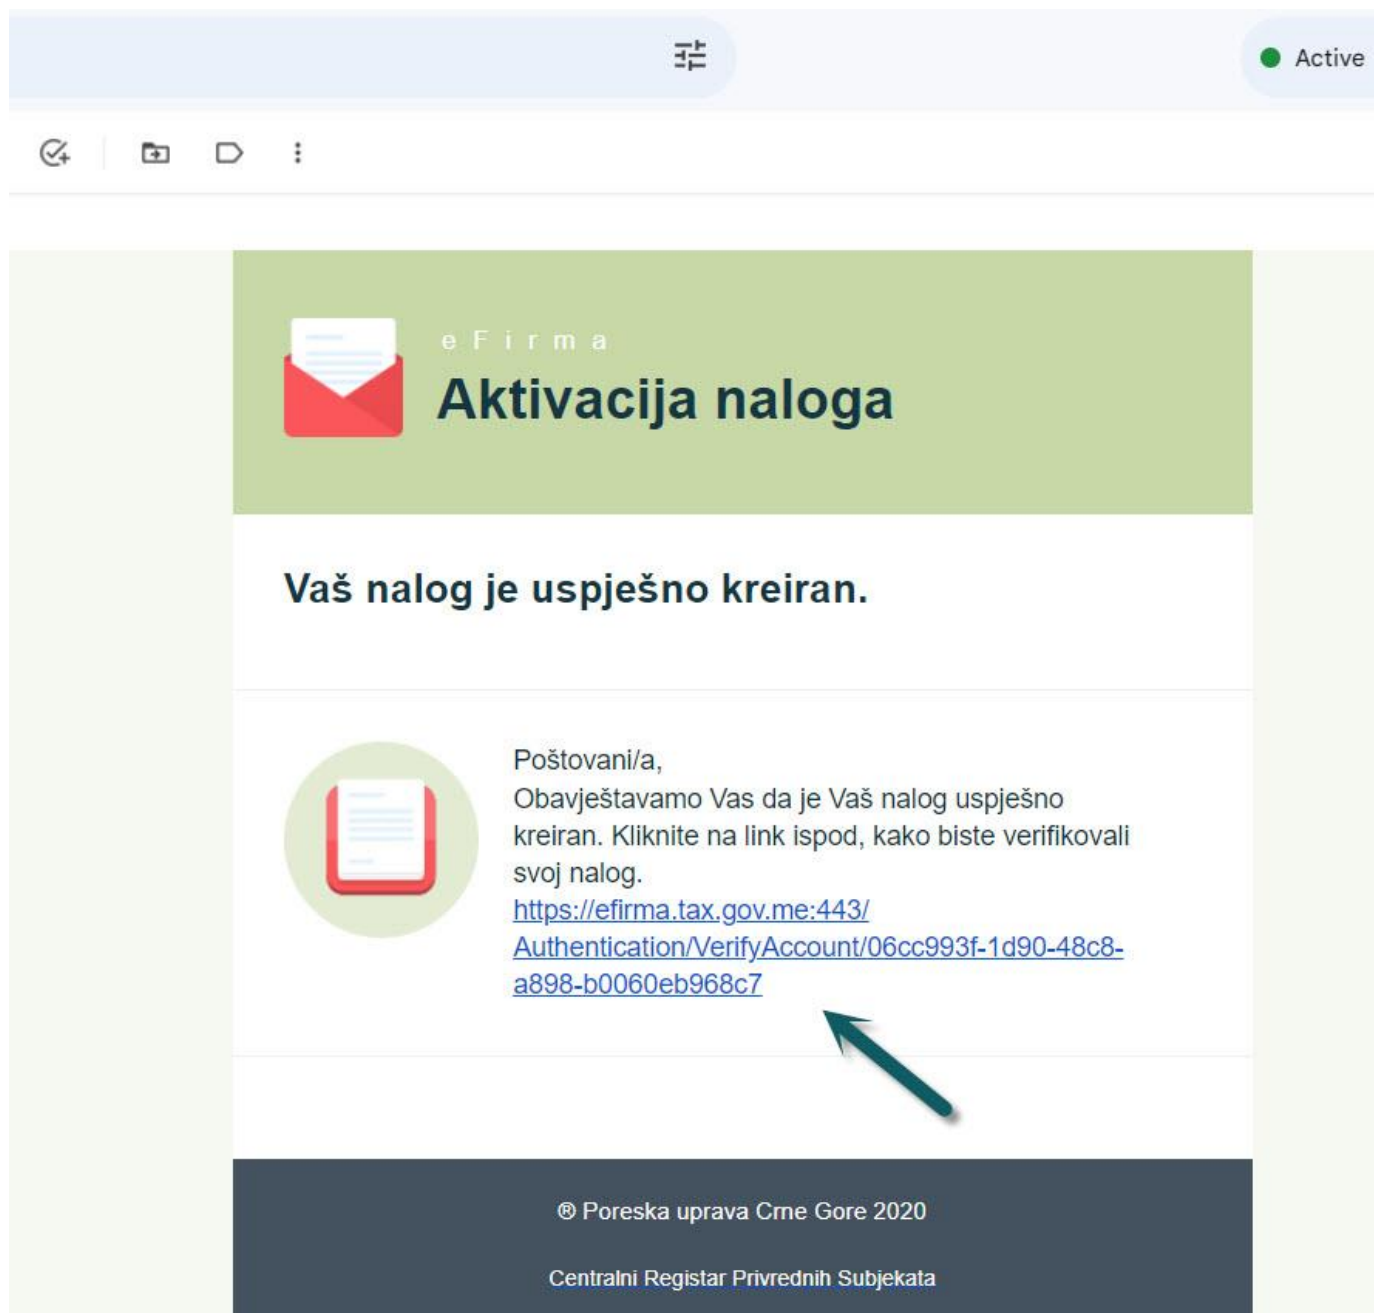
Active

eFirma

Aktivacija naloga

Vaš nalog je uspješno kreiran.

Poštovani/a,
Obavještavamo Vas da je Vaš nalog uspješno kreiran. Kliknite na link ispod, kako biste verifikovali svoj nalog.
https://efirma.tax.gov.me:443/Authentication/VerifyAccount/06cc993f-1d90-48c8-a898-b0060eb968c7

® Poreska uprava Crne Gore 2020

Centralni Registar Privrednih Subjekata